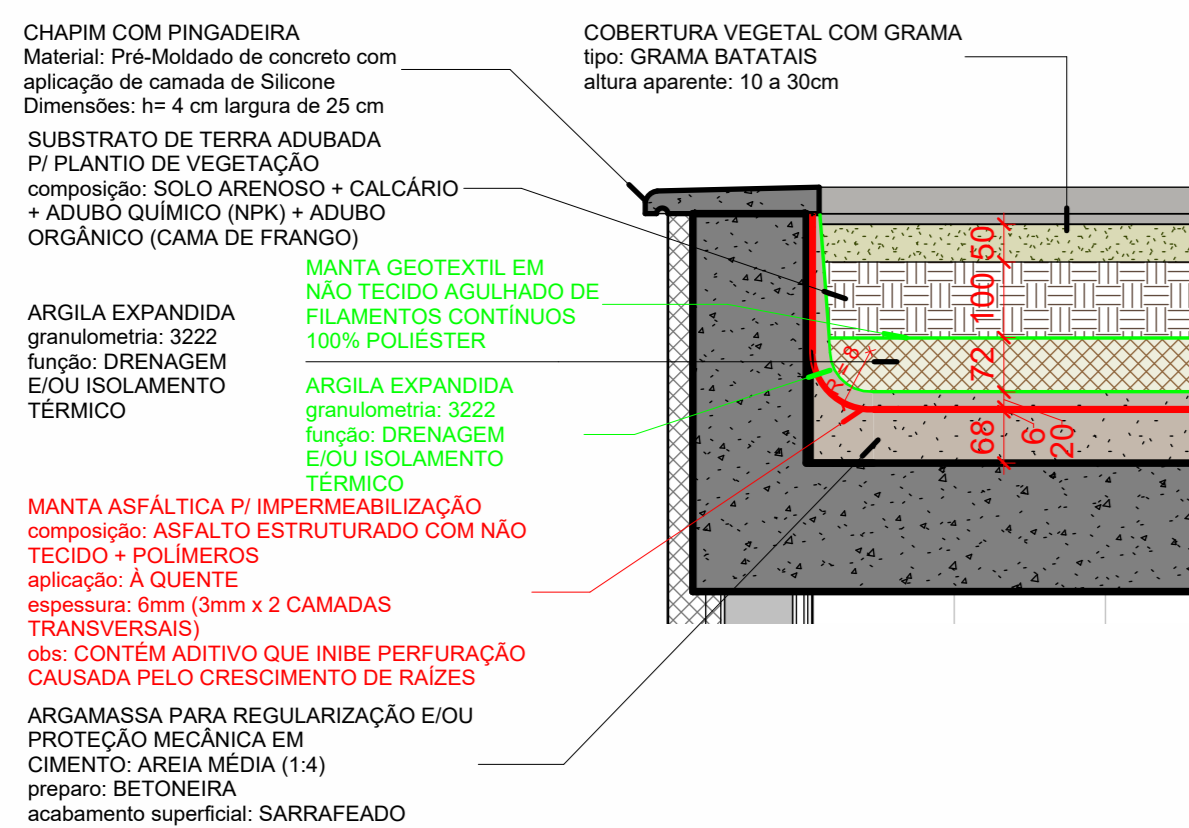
CHAPIM COM PINGADEIRA
Material: Pré-Moldado de concreto com aplicação de camada de Silicone
Dimensões: h= 4 cm largura de 25 cm

COBERTURA VEGETAL COM GRAMA
tipo: GRAMA BATATAIS
altura aparente: 10 a 30cm

SUBSTRATO DE TERRA ADUBADA P/ PLANTIO DE VEGETAÇÃO
composição: SOLO ARENOSO + CALCÁRIO + ADUBO QUÍMICO (NPK) + ADUBO ORGÂNICO (CAMA DE FRANGO)

MANTA GEOTEXTIL EM NÃO TECIDO AGULHADO DE FILAMENTOS CONTÍNUOS 100% POLIÉSTER

ARGILA EXPANDIDA
granulometria: 3222
função: DRENAGEM E/OU ISOLAMENTO TÉRMICO

ARGILA EXPANDIDA
granulometria: 3222
função: DRENAGEM E/OU ISOLAMENTO TÉRMICO

50
100
72
R=8
68
6
20

MANTA ASFÁLTICA P/ IMPERMEABILIZAÇÃO
composição: ASFALTO ESTRUTURADO COM NÃO TECIDO + POLÍMEROS
aplicação: À QUENTE
espessura: 6mm (3mm x 2 CAMADAS TRANSVERSAIS)
obs: CONTÉM ADITIVO QUE INIBE PERFURAÇÃO CAUSADA PELO CRESCIMENTO DE RAÍZES

ARGAMASSA PARA REGULARIZAÇÃO E/OU PROTEÇÃO MECÂNICA EM
CIMENTO: AREIA MÉDIA (1:4)
preparo: BETONEIRA
acabamento superficial: SARRAFEADO